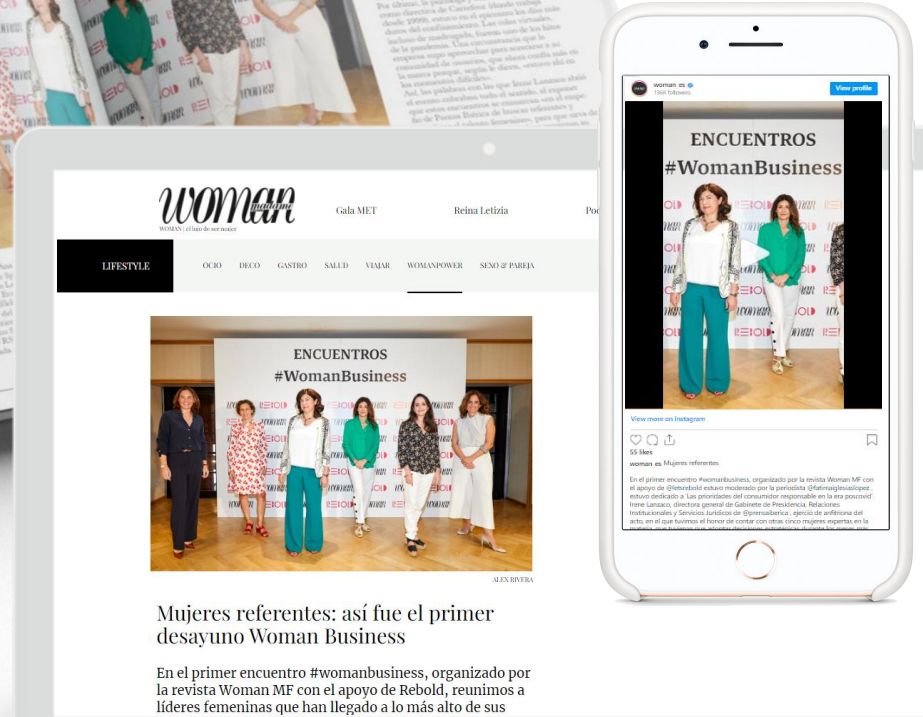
Por último, la periodista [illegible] como directora de Carrefour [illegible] desde 1999, estuvo en el epicentro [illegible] duros del confinamiento, fueron uno de los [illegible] de la pandemia. Una circunstancia que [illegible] empresa supo aprovechar para acercarse a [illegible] más. "Debemos humanizar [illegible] la marca porque, según ella, "el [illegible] las palabras con las que Irene Lanzaco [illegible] el evento celebrado en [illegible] de Prensa Ibérica de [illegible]

WOMAN madame
WOMAN | el lujo de ser mujer

Gala MET

Reina Letizia

Poc

LIFESTYLE

OCIO DECO GASTRO SALUD VIAJAR WOMANPOWER SEXO & PAREJA

ENCUENTROS
#WomanBusiness

ALEX RIVERA

Mujeres referentes: así fue el primer desayuno Woman Business

En el primer encuentro #womanbusiness, organizado por la revista Woman MF con el apoyo de Rebold, reunimos a líderes femeninas que han llegado a lo más alto de sus

woman_es
186K followers
View profile

ENCUENTROS
#WomanBusiness

View more on Instagram

55 likes
woman_es Mujeres referentes

En el primer encuentro #womanbusiness, organizado por la revista Woman MF con el apoyo de @letsrebold estuvo moderado por la periodista @fatimaiglesiaslopez , estuvo dedicado a 'Las prioridades del consumidor responsable en la era poscovid'. Irene Lanzaco, directora general de Gabinete de Presidencia, Relaciones Institucionales y Servicios Jurídicos de @prensaiberica , ejerció de anfitriona del acto, en el que tuvimos el honor de contar con otras cinco mujeres expertas en la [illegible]